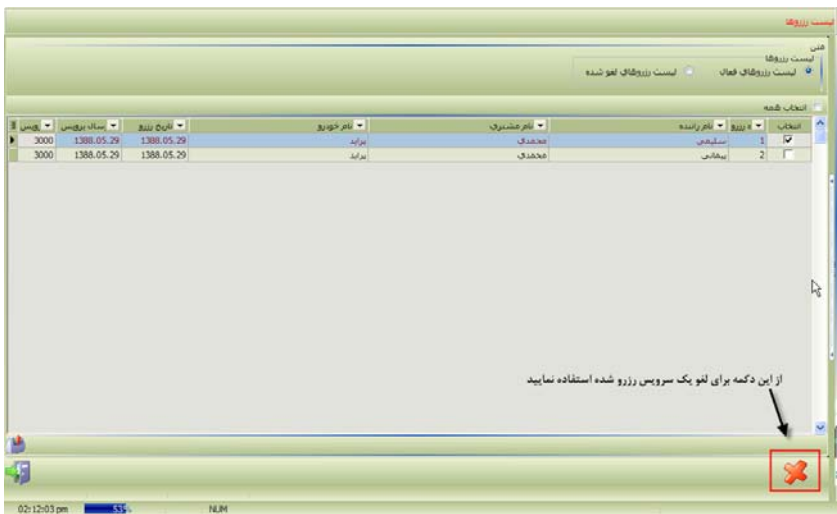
لیست رزروها

متن
لیست رزروها
لیست رزروهای فعال
لیست رزروهای لغو شده

انتخاب همه

| انتخاب | کد رزرو | نام راننده | نام مشتری | نام خودرو | تاریخ رزرو | تاریخ سرویس | سرویس |
|---|---|---|---|---|---|---|---|
| ☑ | 1 | سلیمی | محمدی | پراید | 1388.05.29 | 1388.05.29 | 3000 |
| ☐ | 2 | بیطانی | محمدی | پراید | 1388.05.29 | 1388.05.29 | 3000 |

از این دکمه برای لغو یک سرویس رزرو شده استفاده نمایید

02:12:03 pm 53% NUM